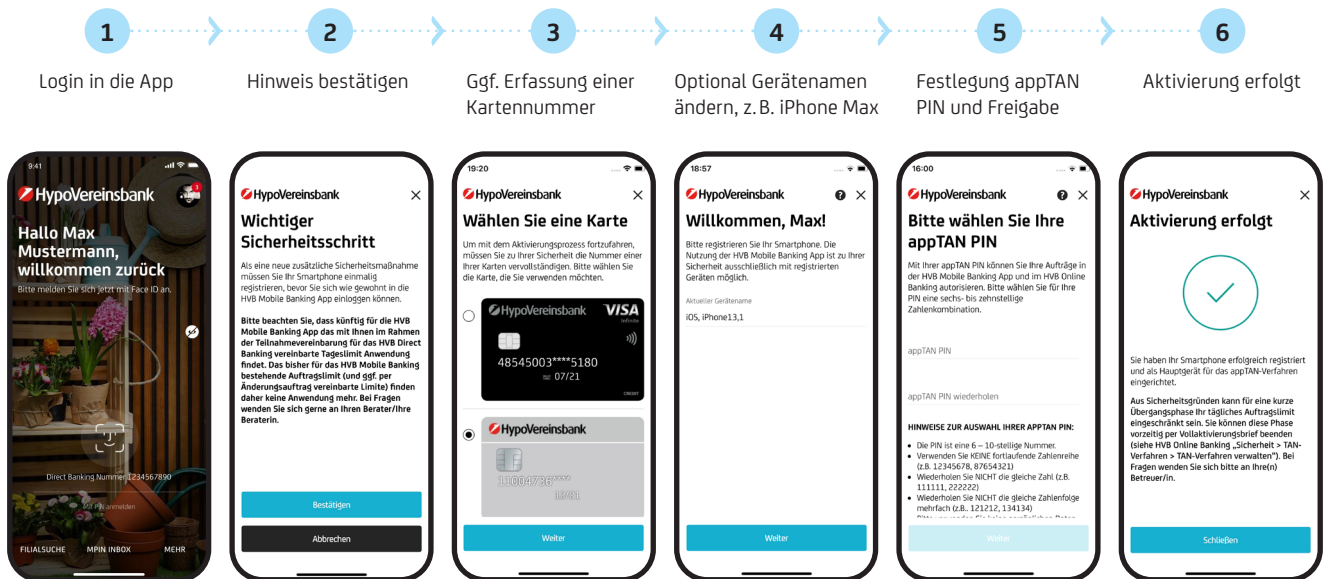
1 Login in die App

2 Hinweis bestätigen

3 Ggf. Erfassung einer Kartennummer

4 Optional Gerätenamen ändern, z. B. iPhone Max

5 Festlegung appTAN PIN und Freigabe

6 Aktivierung erfolgt

9:41

HypoVereinsbank

Hallo Max Mustermann, willkommen zurück

Bitte melden Sie sich jetzt mit Face ID an.

Direct Banking Nummer 1234567890

Mit PIN anmelden

FILIALSUCHE MPIN INBOX MEHR

HypoVereinsbank

Wichtiger Sicherheitsschritt

Als eine neue zusätzliche Sicherheitsmaßnahme müssen Sie Ihr Smartphone einmalig registrieren, bevor Sie sich wie gewohnt in die HVB Mobile Banking App einloggen können.

Bitte beachten Sie, dass künftig für die HVB Mobile Banking App das mit Ihnen im Rahmen der Teilnahmevereinbarung für das HVB Direct Banking vereinbarte Tageslimit Anwendung findet. Das bisher für das HVB Mobile Banking bestehende Auftragslimit (und ggf. per Änderungsauftrag vereinbarte Limite) finden daher keine Anwendung mehr. Bei Fragen wenden Sie sich gerne an Ihren Berater/Ihre Beraterin.

Bestätigen

Abbrechen

19:20

HypoVereinsbank

Wählen Sie eine Karte

Um mit dem Aktivierungsprozess fortzufahren, müssen Sie zu Ihrer Sicherheit die Nummer einer Ihrer Karten vervollständigen. Bitte wählen Sie die Karte, die Sie verwenden möchten.

HypoVereinsbank VISA Infinite

48545003****5180

07/21

CREDIT

HypoVereinsbank

11004736****

12/21

Weiter

18:57

HypoVereinsbank

Willkommen, Max!

Bitte registrieren Sie Ihr Smartphone. Die Nutzung der HVB Mobile Banking App ist zu Ihrer Sicherheit ausschließlich mit registrierten Geräten möglich.

Aktueller Gerätename

iOS, iPhone13,1

Weiter

16:00

HypoVereinsbank

Bitte wählen Sie Ihre appTAN PIN

Mit Ihrer appTAN PIN können Sie Ihre Aufträge in der HVB Mobile Banking App und im HVB Online Banking autorisieren. Bitte wählen Sie für Ihre PIN eine sechs- bis zehnstellige Zahlenkombination.

appTAN PIN

appTAN PIN wiederholen

HINWEISE ZUR AUSWAHL IHRER APPTAN PIN:

- Die PIN ist eine 6 – 10-stellige Nummer.
- Verwenden Sie KEINE fortlaufende Zahlenreihe (z.B. 12345678, 87654321)
- Wiederholen Sie NICHT die gleiche Zahl (z.B. 111111, 222222)
- Wiederholen Sie NICHT die gleiche Zahlenfolge mehrfach (z.B., 121212, 134134)
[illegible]

Weiter

HypoVereinsbank

Aktivierung erfolgt

Sie haben Ihr Smartphone erfolgreich registriert und als Hauptgerät für das appTAN-Verfahren eingerichtet.

Aus Sicherheitsgründen kann für eine kurze Übergangsphase Ihr tägliches Auftragslimit eingeschränkt sein. Sie können diese Phase vorzeitig per Vollaktivierungsbrief beenden (siehe HVB Online Banking „Sicherheit > TAN-Verfahren > TAN-Verfahren verwalten"). Bei Fragen wenden Sie sich bitte an Ihre(n) Betreuer/in.

Schließen